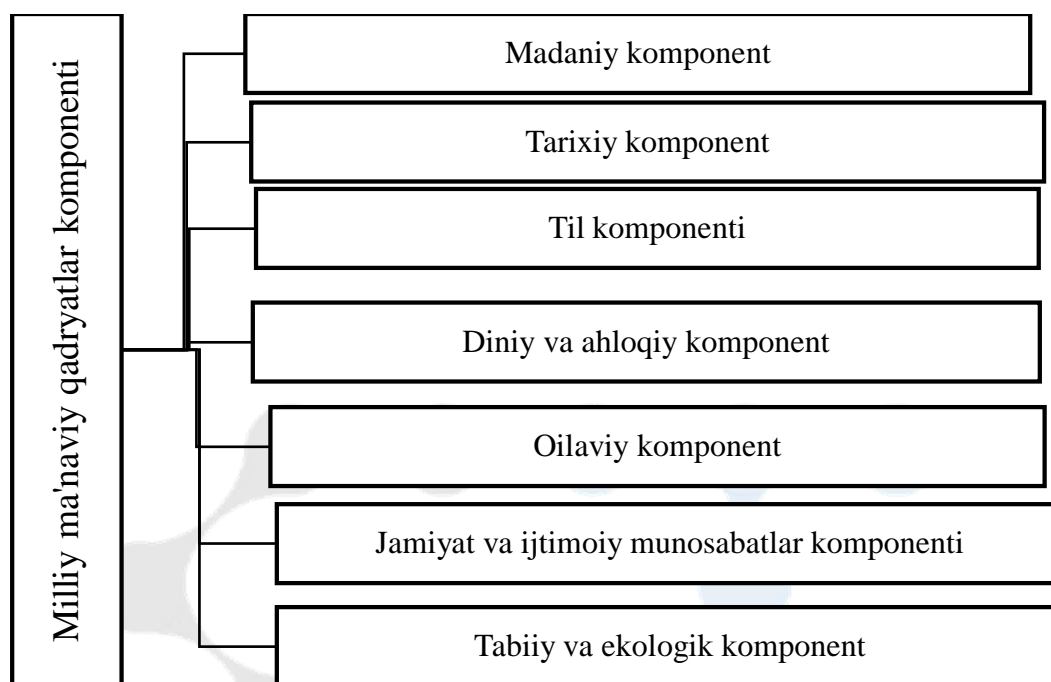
Milliy ma'naviy qadryatlar komponenti

Madaniy komponent

Tarixiy komponent

Til komponenti

Diniy va ahloqiy komponent

Oilaviy komponent

Jamiyat va ijtimoiy munosabatlar komponenti

Tabiiy va ekologik komponent